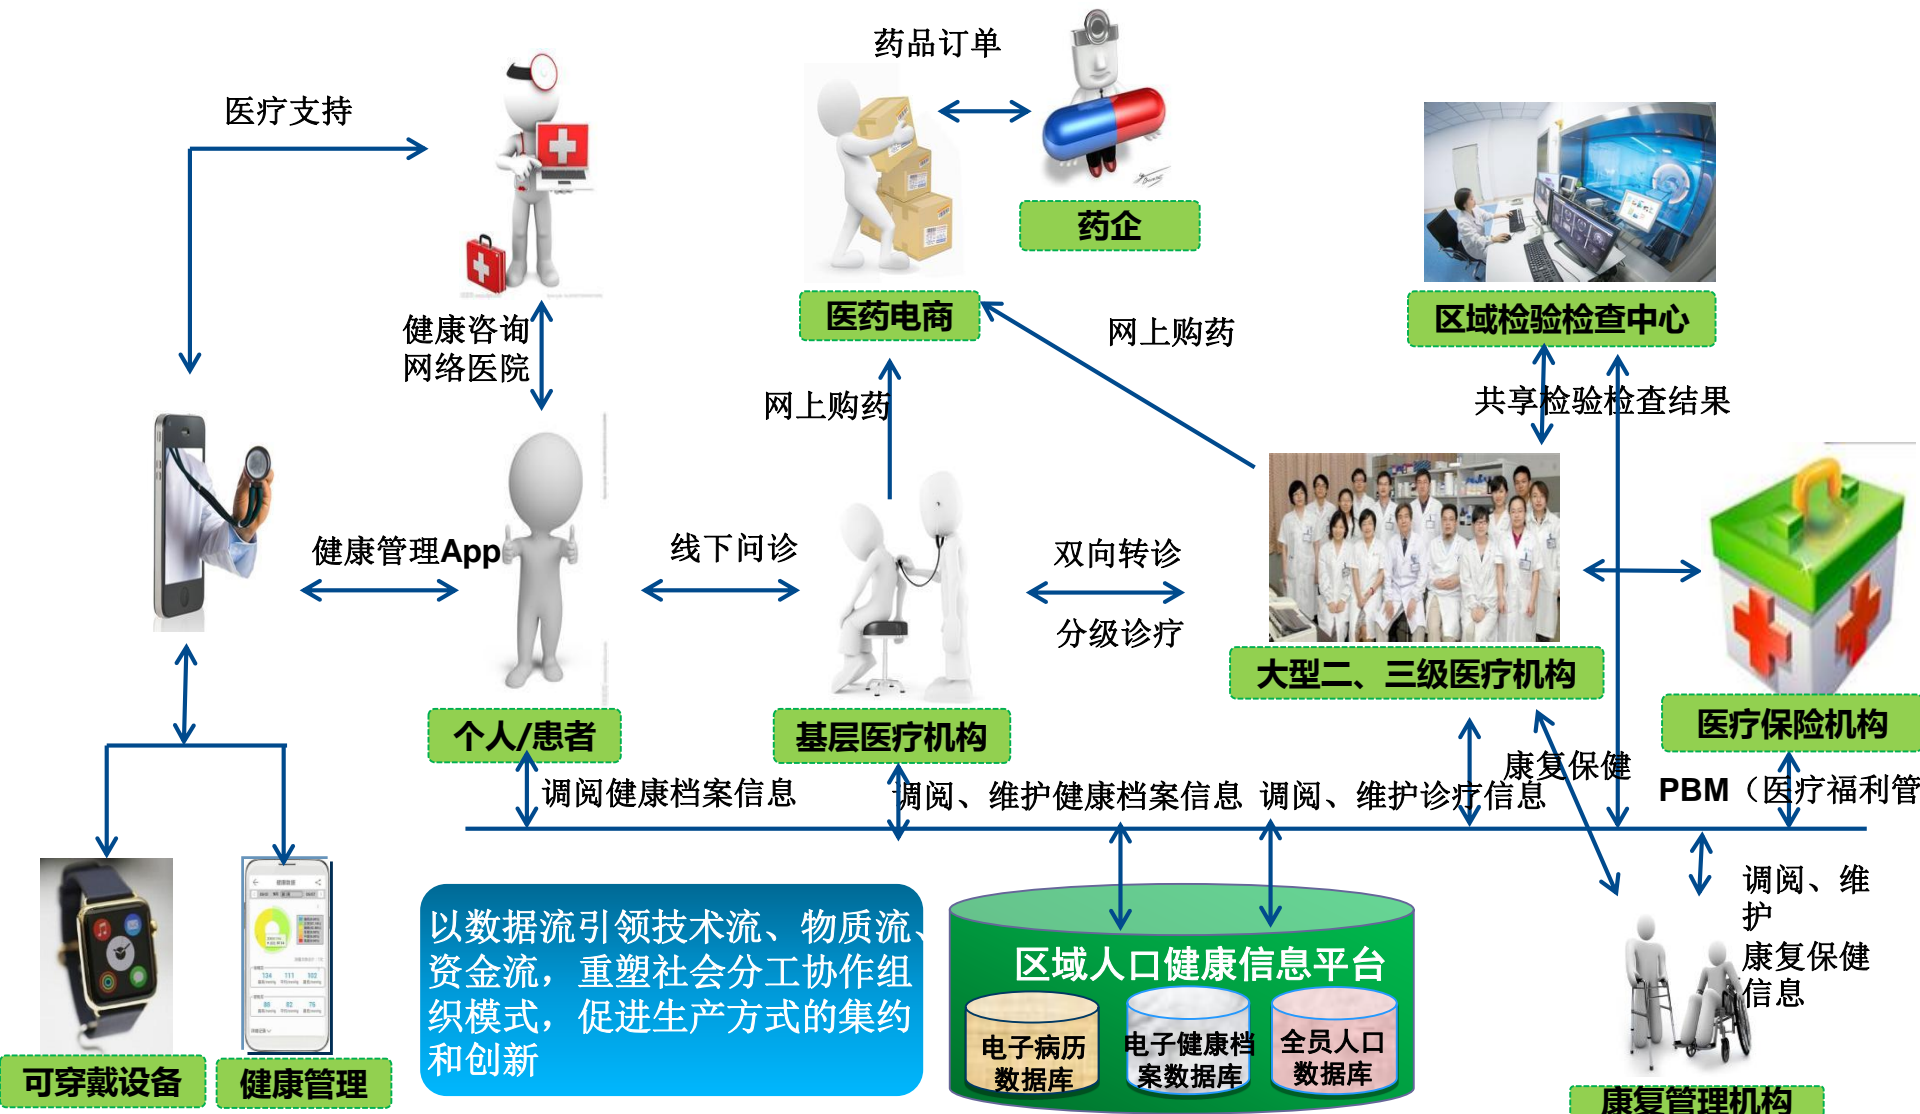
药品订单

医疗支持

药企

医药电商

区域检验检查中心

健康咨询
网络医院

网上购药

网上购药

共享检验检查结果

健康管理App

线下问诊

双向转诊

分级诊疗

大型二、三级医疗机构

个人/患者

基层医疗机构

医疗保险机构

调阅健康档案信息

调阅、维护健康档案信息

调阅、维护诊疗信息

康复保健

PBM（医疗福利管

调阅、维护
康复保健信息

以数据流引领技术流、物质流、资金流，重塑社会分工协作组织模式，促进生产方式的集约和创新

区域人口健康信息平台

电子病历数据库

电子健康档案数据库

全员人口数据库

可穿戴设备

健康管理

康复管理机构